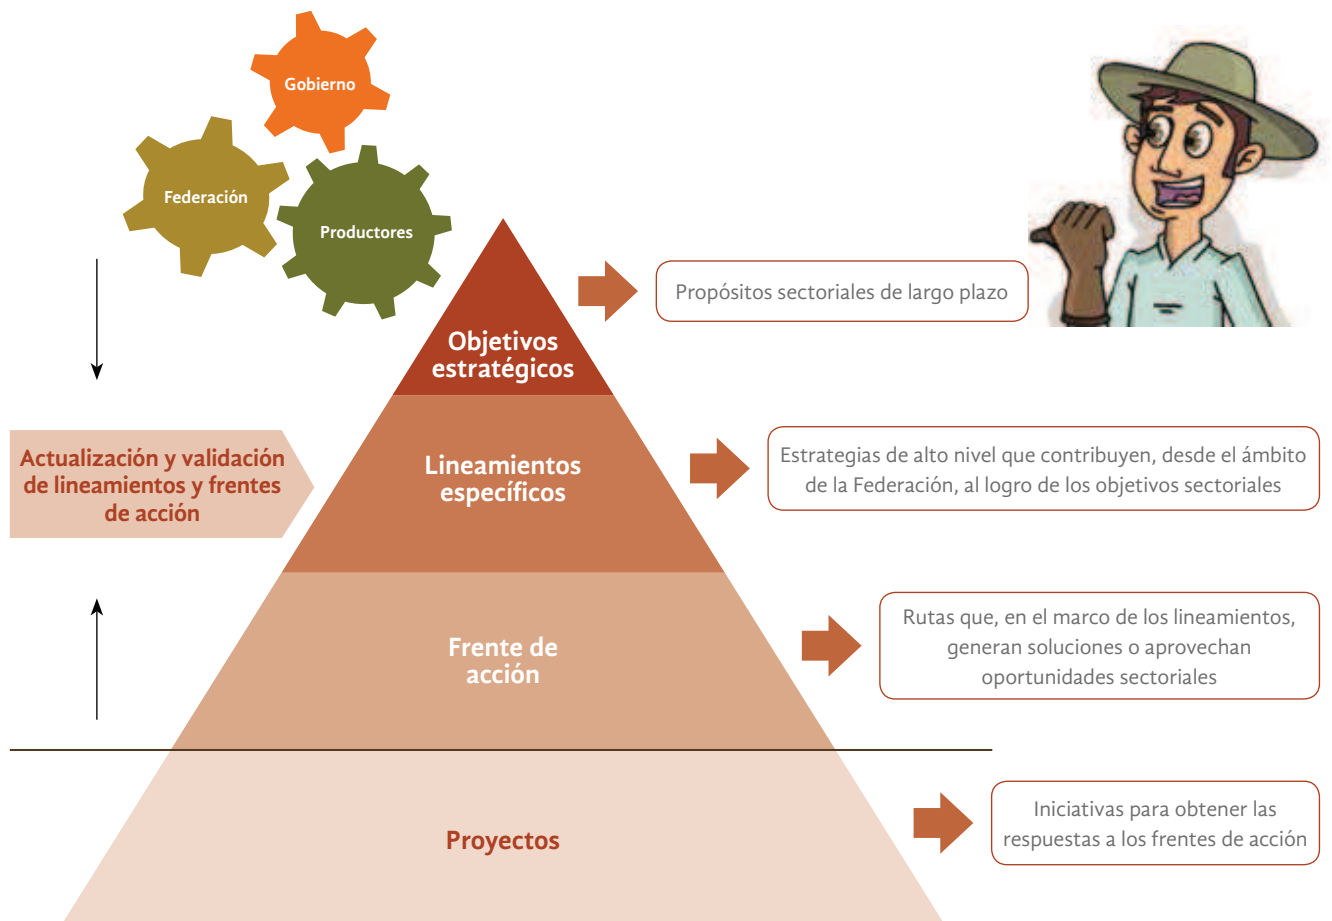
Gobierno

Federación

Productores

Actualización y validación de lineamientos y frentes de acción

Objetivos estratégicos

Propósitos sectoriales de largo plazo

Lineamientos específicos

Estrategias de alto nivel que contribuyen, desde el ámbito de la Federación, al logro de los objetivos sectoriales

Frente de acción

Rutas que, en el marco de los lineamientos, generan soluciones o aprovechan oportunidades sectoriales

Proyectos

Iniciativas para obtener las respuestas a los frentes de acción